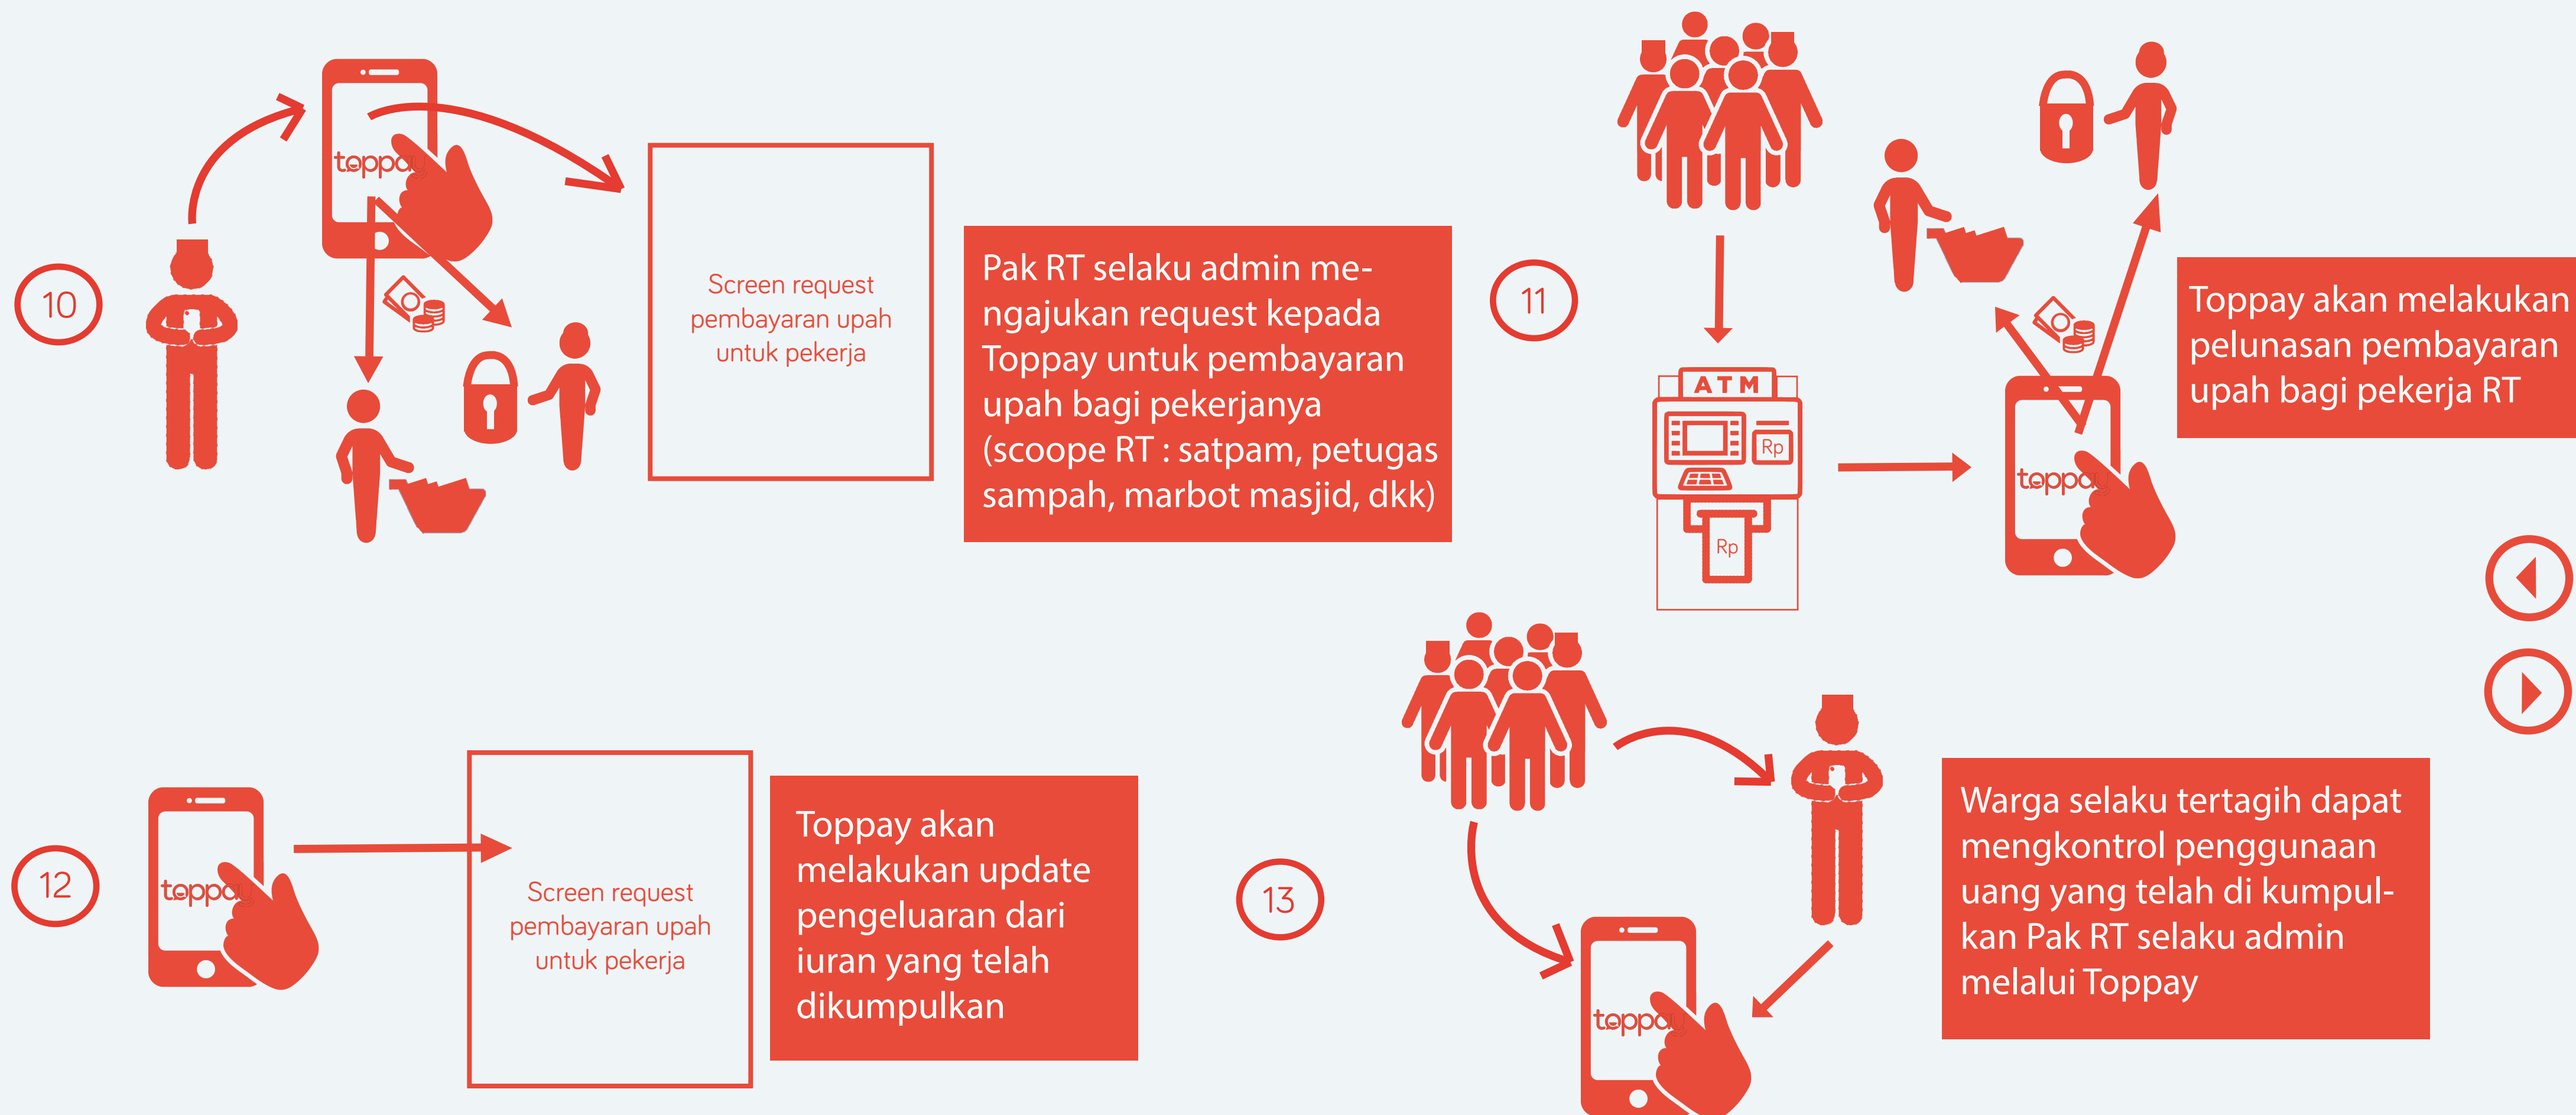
10

toppay

Screen request pembayaran upah untuk pekerja

Pak RT selaku admin mengajukan request kepada Toppay untuk pembayaran upah bagi pekerjanya (scoope RT : satpam, petugas sampah, marbot masjid, dkk)

11

ATM

Rp

Rp

toppay

Toppay akan melakukan pelunasan pembayaran upah bagi pekerja RT

12

toppay

Screen request pembayaran upah untuk pekerja

Toppay akan melakukan update pengeluaran dari iuran yang telah dikumpulkan

13

toppay

Warga selaku tertagih dapat mengkontrol penggunaan uang yang telah di kumpulkan Pak RT selaku admin melalui Toppay